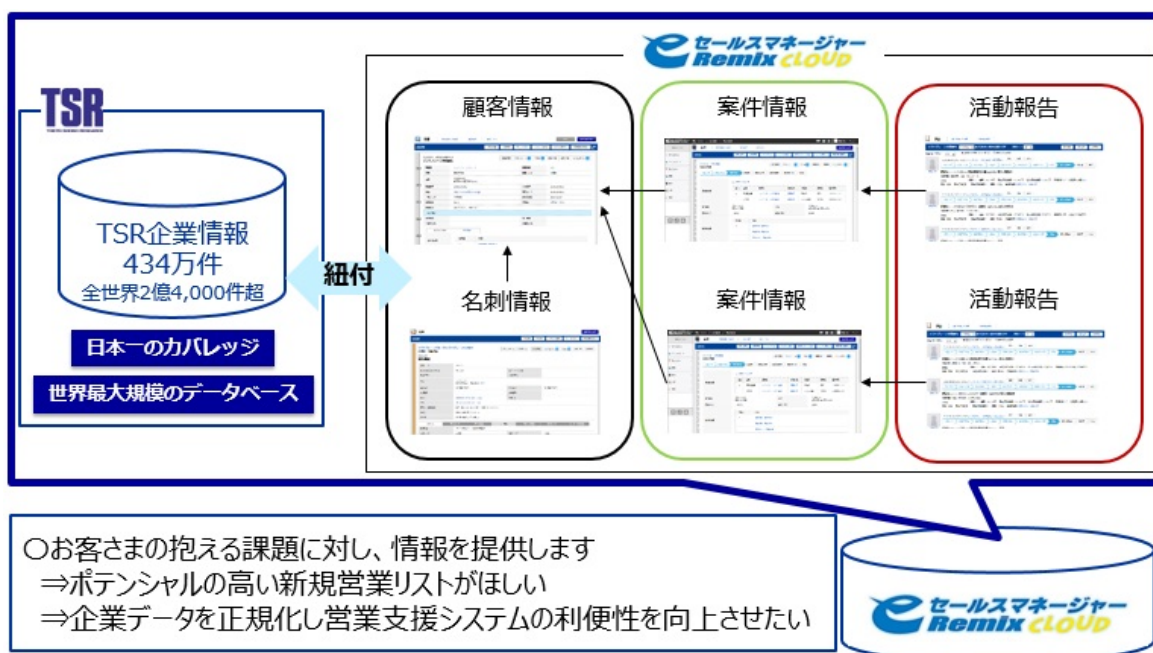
e セールスマネージャー Remix CLOUD

TSR

TSR企業情報
434万件
全世界2億4,000件超

日本一のカバレッジ

世界最大規模のデータベース

紐付

顧客情報

名刺情報

案件情報

案件情報

活動報告

活動報告

○お客さまの抱える課題に対し、情報を提供します
⇒ポテンシャルの高い新規営業リストがほしい
⇒企業データを正規化し営業支援システムの利便性を向上させたい

e セールスマネージャー Remix CLOUD